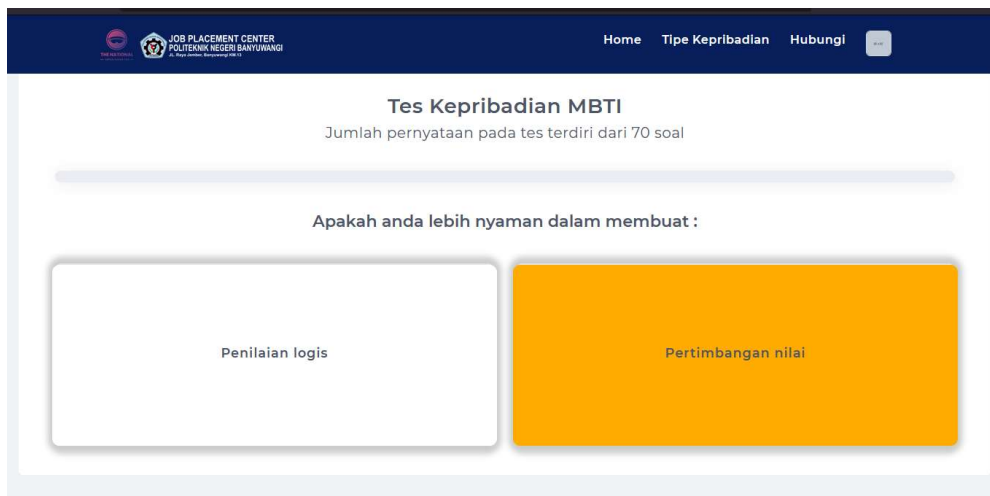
JOB PLACEMENT CENTER
POLITEKNIK NEGERI BANYUWANGI
Jl. Raya Jember, Banyuwangi KM 13

Home Tipe Kepribadian Hubungi

Tes Kepribadian MBTI
Jumlah pernyataan pada tes terdiri dari 70 soal

Apakah anda lebih nyaman dalam membuat :

Penilaian logis

Pertimbangan nilai